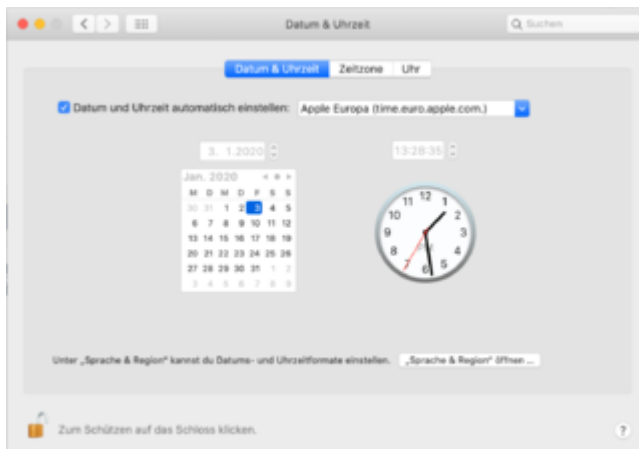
Datum & Uhrzeit

Suchen

Datum & Uhrzeit | Zeitzone | Uhr

Datum und Uhrzeit automatisch einstellen: Apple Europa (time.euro.apple.com.)

3. 1.2020

13:28:35

Jan. 2020

| M | D | M | D | F | S | S |
|---|---|---|---|---|---|---|
| 30 | 31 | 1 | 2 | 3 | 4 | 5 |
| 6 | 7 | 8 | 9 | 10 | 11 | 12 |
| 13 | 14 | 15 | 16 | 17 | 18 | 19 |
| 20 | 21 | 22 | 23 | 24 | 25 | 26 |
| 27 | 28 | 29 | 30 | 31 | 1 | 2 |
| 3 | 4 | 5 | 6 | 7 | 8 | 9 |

12 1 2 3 4 5 6 7 8 9 10 11

Unter „Sprache & Region" kannst du Datums- und Uhrzeitformate einstellen.

„Sprache & Region" öffnen ...

Zum Schützen auf das Schloss klicken.

?